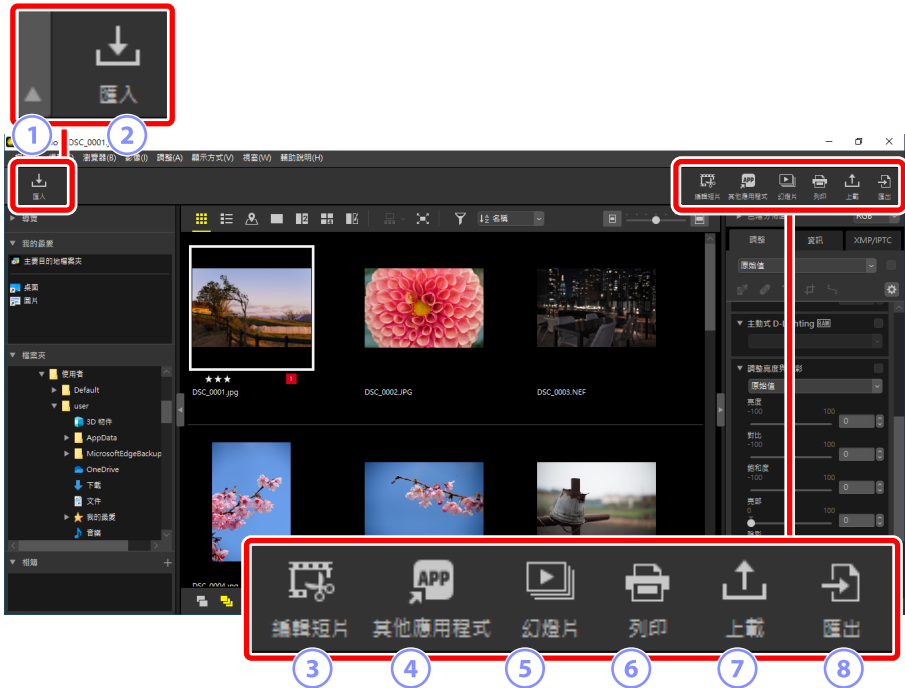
匯入

1 2

DSC_0001

瀏覽器(B) 影像(I) 調整(A) 顯示方式(V) 視窗(W) 輔助說明(H)

匯入

編輯短片 其他應用程式 幻燈片 列印 上載 匯出

導覽

我的最愛

主要目的地檔案夾

桌面
圖片

檔案夾

使用者
Default
user
3D 物件
AppData
MicrosoftEdgeBackup
OneDrive
下載
文件
我的最愛
音樂

相簿

名稱

★★★ 1
DSC_0001.jpg
DSC_0002.JPG
DSC_0003.NEF
DSC_0004.jpg

調整 資訊 XMP/IPTC

原始值

主動式 D-Lighting

調整亮度與色彩
原始值
亮度
-100 100 0
對比
-100 100 0
飽和度
-100 100 0
亮部
-100 100 0
陰影

編輯短片 其他應用程式 幻燈片 列印 上載 匯出

3 4 5 6 7 8